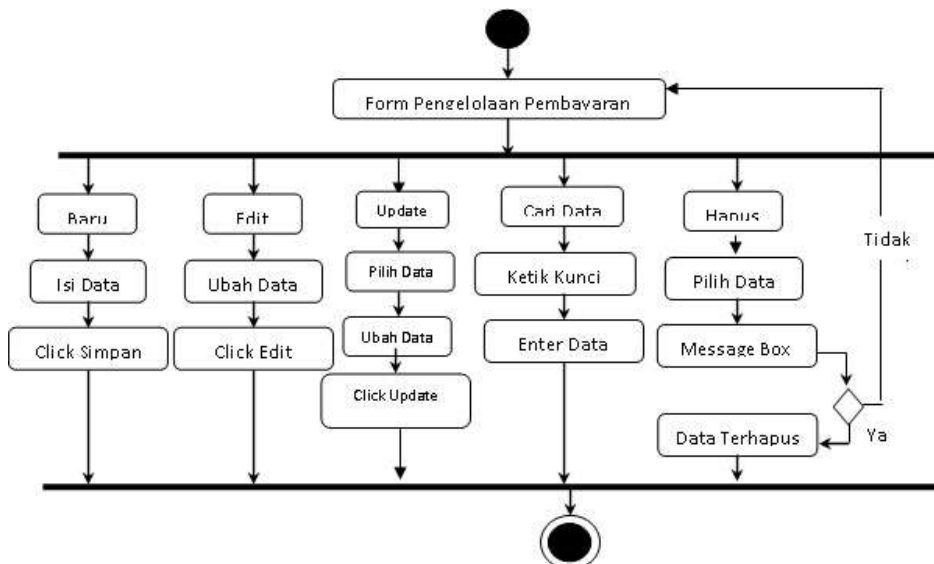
Form Pengelolaan Pembayaran

Baru
Isi Data
Click Simpan

Edit
Ubah Data
Click Edit

Update
Pilih Data
Ubah Data
Click Update

Cari Data
Ketik Kunci
Enter Data

Hapus
Pilih Data
Message Box
Data Terhapus

Tidak
Ya